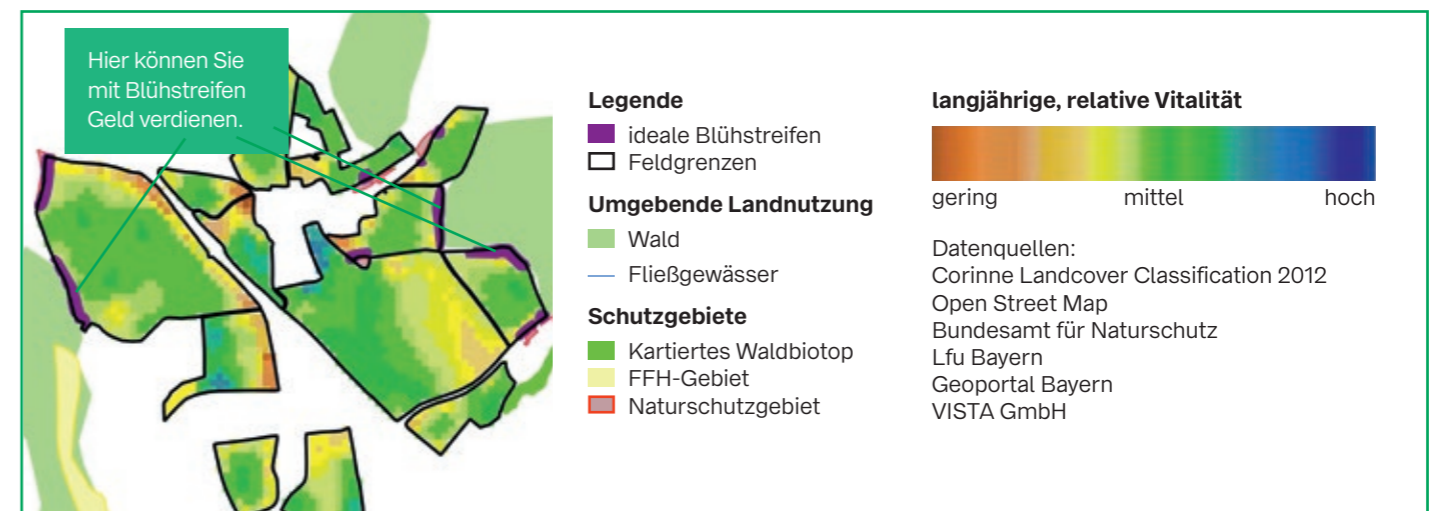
Hier können Sie mit Blühstreifen Geld verdienen.

Legende
ideale Blühstreifen
Feldgrenzen

Umgebende Landnutzung
Wald
Fließgewässer

Schutzgebiete
Kartiertes Waldbiotop
FFH-Gebiet
Naturschutzgebiet

langjährige, relative Vitalität
gering mittel hoch

Datenquellen:
Corinne Landcover Classification 2012
Open Street Map
Bundesamt für Naturschutz
Lfu Bayern
Geoportal Bayern
VISTA GmbH